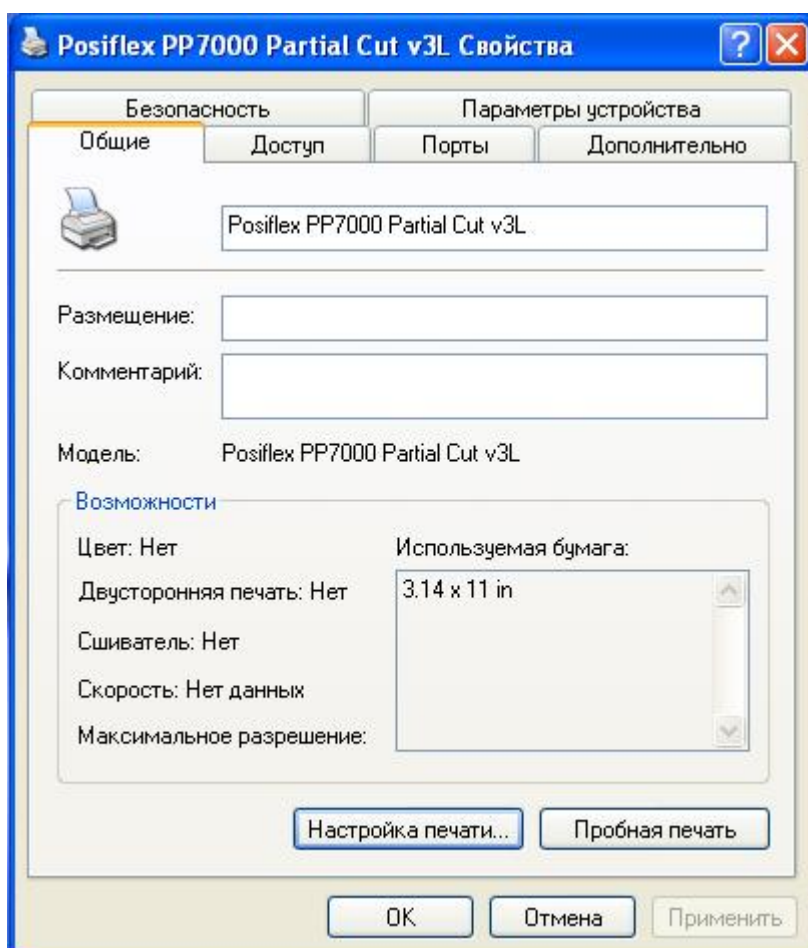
Posiflex PP7000 Partial Cut v3L Свойства

?

Безопасность
Параметры устройства
Общие
Доступ
Порты
Дополнительно

Posiflex PP7000 Partial Cut v3L

Размещение:

Комментарий:

Модель: Posiflex PP7000 Partial Cut v3L

Возможности

Цвет: Нет
Используемая бумага:
Двусторонняя печать: Нет
3.14 x 11 in
Сшиватель: Нет
Скорость: Нет данных
Максимальное разрешение:

Настройка печати...
Пробная печать

OK
Отмена
Применить